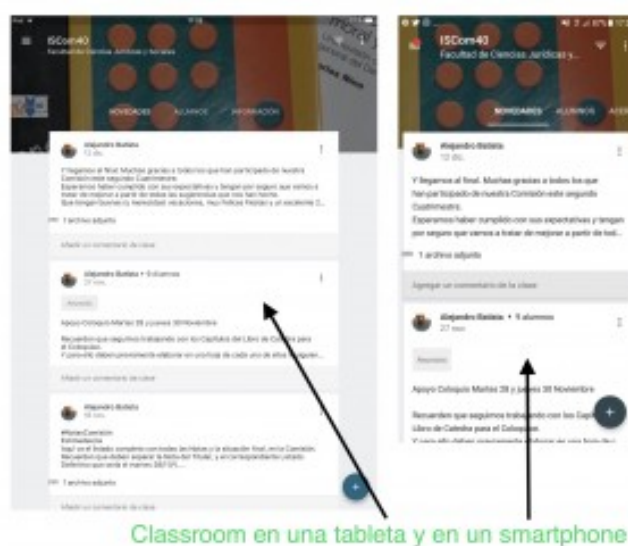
ISCom40
Facultad de Ciencias Jurídicas y Sociales

NOVEDADES ALUMNOS INFORMACIÓN

Alejandro Batista
13 dic.

Y llegamos al final. Muchas gracias a todos los que han participado de nuestra Comisión este segundo Cuatrimestre.
Esperamos haber cumplido con sus expectativas y tengan por seguro que vamos a tratar de mejorar a partir de todo lo que han hecho.
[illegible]

1 archivo adjunto

Añadir un comentario de clase

Alejandro Batista • 9 alumnos
27 nov.

Recursos

Apoyo Coloquio Martes 28 y jueves 30 Noviembre

Recuerden que seguimos trabajando con los Capítulos del Libro de Cátedra para el Coloquio.
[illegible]

Añadir un comentario de clase

Alejandro Batista
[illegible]

#NotasComisión
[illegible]

1 archivo adjunto

Añadir un comentario de clase

ISCom40
Facultad de Ciencias Jurídicas y...

NOVEDADES ALUMNOS ACER

Alejandro Batista
13 dic.

Y llegamos al final. Muchas gracias a todos los que han participado de nuestra Comisión este segundo Cuatrimestre.
Esperamos haber cumplido con sus expectativas y tengan por seguro que vamos a tratar de mejorar a partir de tod...

1 archivo adjunto

Agregar un comentario de la clase

Alejandro Batista • 9 alumnos
27 nov.

Recursos

Apoyo Coloquio Martes 28 y jueves 30 Noviembre

Recuerden que seguimos trabajando con los Capít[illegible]
Libro de Cátedra para el Coloquio.
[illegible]

Classroom en una tableta y en un smartphone